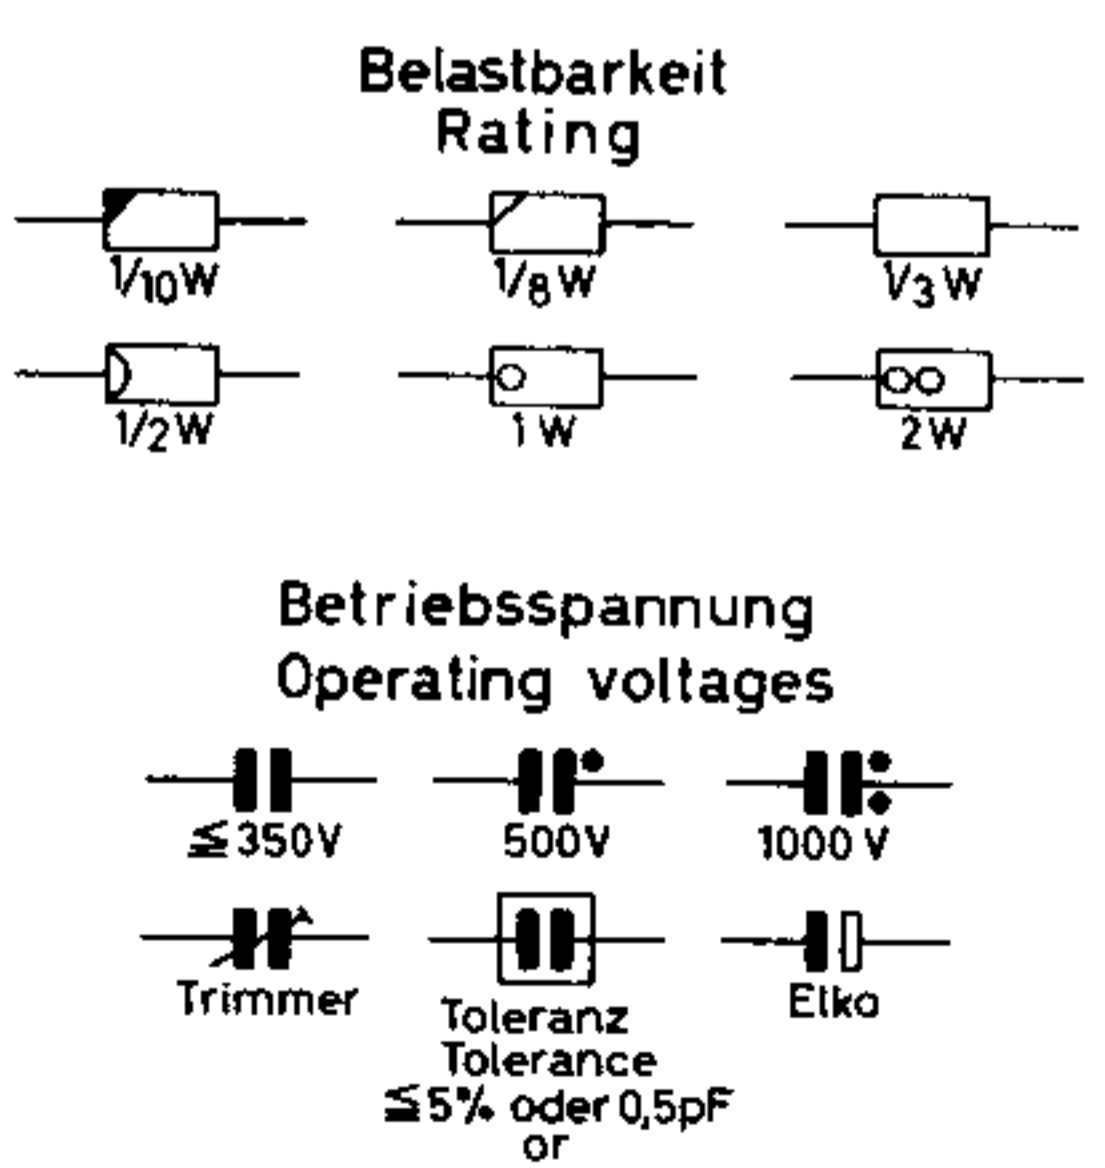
Belastbarkeit
Rating

$\frac{1}{10}$W $\frac{1}{8}$W $\frac{1}{3}$W

$\frac{1}{2}$W 1W 2W

Betriebsspannung
Operating voltages

$\leq$350V 500V 1000V

Trimmer

Toleranz
Tolerance
$\leq$5% oder 0,5pF
or

Elko